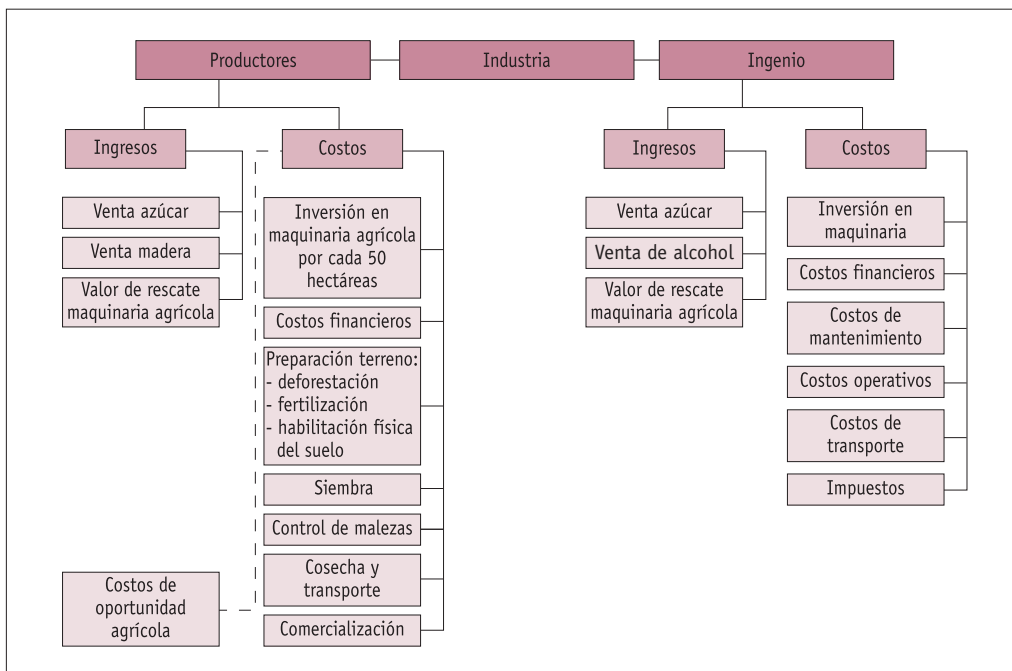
Productores

Industria

Ingenio

Ingresos

Venta azúcar

Venta madera

Valor de rescate maquinaria agrícola

Costos

Inversión en maquinaria agrícola por cada 50 hectáreas

Costos financieros

Preparación terreno:
- deforestación
- fertilización
- habilitación física del suelo

Siembra

Control de malezas

Cosecha y transporte

Comercialización

Costos de oportunidad agrícola

Ingresos

Venta azúcar

Venta de alcohol

Valor de rescate maquinaria agrícola

Costos

Inversión en maquinaria

Costos financieros

Costos de mantenimiento

Costos operativos

Costos de transporte

Impuestos